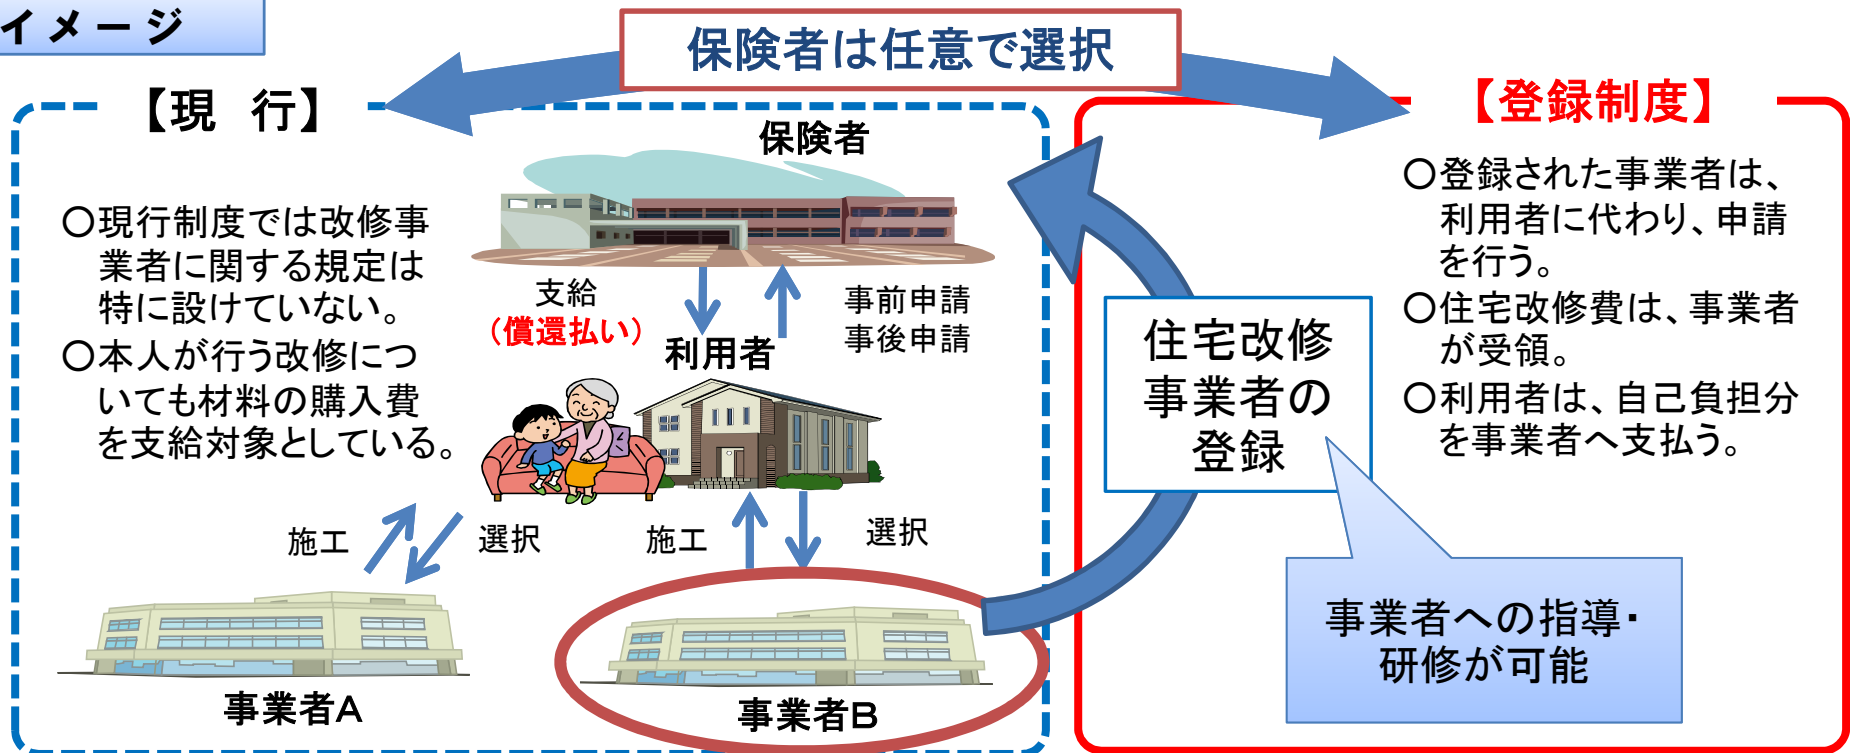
イメージ

保険者は任意で選択

【現　行】

保険者

○現行制度では改修事業者に関する規定は特に設けていない。
○本人が行う改修についても材料の購入費を支給対象としている。

支給
（償還払い）

事前申請
事後申請

利用者

施工

選択

施工

選択

事業者A

事業者B

【登録制度】

○登録された事業者は、利用者に代わり、申請を行う。
○住宅改修費は、事業者が受領。
○利用者は、自己負担分を事業者へ支払う。

住宅改修事業者の登録

事業者への指導・研修が可能